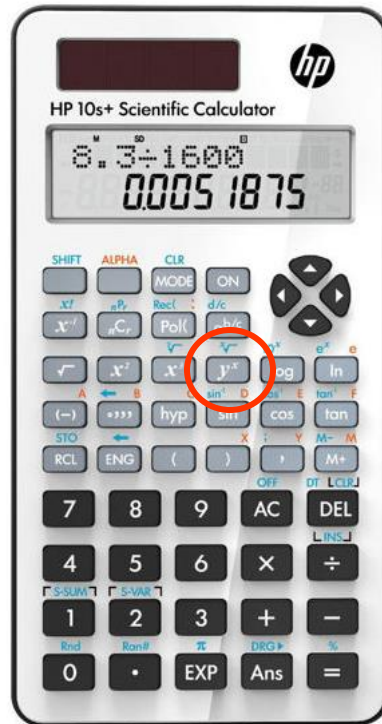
hp

HP 10s+ Scientific Calculator

M SD D

8.3÷1600

0.0051875

SHIFT ALPHA CLR MODE ON

$x!$ $_nP_r$ Rec( : d/c

$x^{-1}$ $_nC_r$ Pol( ab/c

$\sqrt[3]{}$ $\sqrt[x]{}$ $10^x$ $e^x$ e

$\sqrt{}$ $x^2$ $x^3$ $y^x$ log ln

A B $\sin^{-1}$ D $\cos^{-1}$ E $\tan^{-1}$ F

(−) ◦''' hyp sin cos tan

STO X ; Y M− M

RCL ENG ( ) , M+

OFF DT CL CLR

7 8 9 AC DEL

INS

4 5 6 × ÷

S-SUM S-VAR

1 2 3 + −

Rnd Ran# π DRG▸ %

0 • EXP Ans =